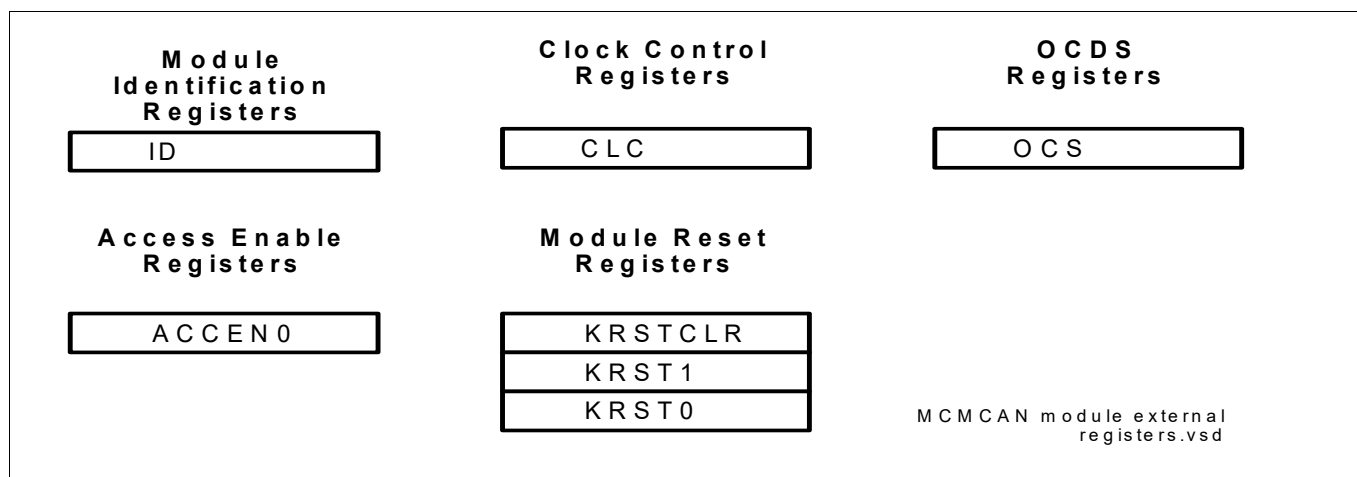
Module Identification Registers

ID

Clock Control Registers

CLC

OCDS Registers

OCS

Access Enable Registers

ACCEN0

Module Reset Registers

KRSTCLR

KRST1

KRST0

MCMCAN module external registers.vsd